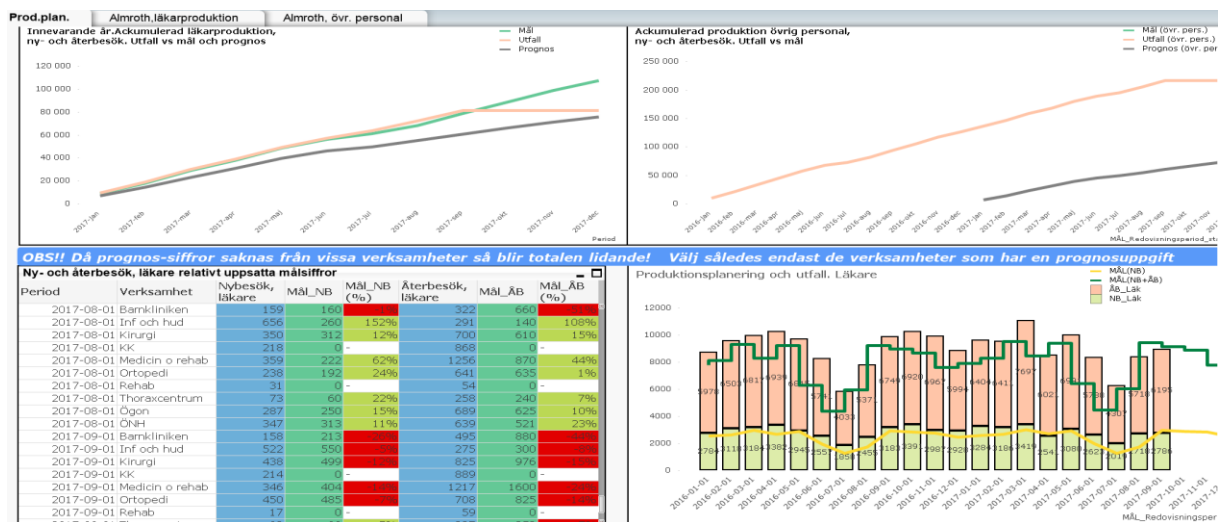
Prod.plan. | Almroth,läkarproduktion | Almroth, övr. personal

Innevarande år.Ackumulerad läkarproduktion, ny- och återbesök. Utfall vs mål och prognos

Mål
Utfall
Prognos

120 000
100 000
80 000
60 000
40 000
20 000
0

2017-jan 2017-feb 2017-mar 2017-apr 2017-maj 2017-jun 2017-jul 2017-aug 2017-sep 2017-okt 2017-nov 2017-dec
Period

Ackumulerad produktion övrig personal, ny- och återbesök. Utfall vs mål

Mål (övr. pers.)
Utfall (övr. pers.)
Prognos (övr. pers.)

250 000
200 000
150 000
100 000
50 000
0

2016-jan 2016-feb 2016-mar 2016-apr 2016-maj 2016-jun 2016-jul 2016-aug 2016-sep 2016-okt 2016-nov 2016-dec 2017-jan 2017-feb 2017-mar 2017-apr 2017-maj 2017-jun 2017-jul 2017-aug 2017-sep 2017-okt 2017-nov 2017-dec
MÅL_Redovisningsperiod_vt

OBS!! Då prognos-siffror saknas från vissa verksamheter så blir totalen lidande! Välj således endast de verksamheter som har en prognosuppgift

Ny- och återbesök, läkare relativt uppsatta målsiffror

| Period | Verksamhet | Nybesök, läkare | Mål_NB | Mål_NB (%) | Återbesök, läkare | Mål_ÅB | Mål_ÅB (%) |
|---|---|---|---|---|---|---|---|
| 2017-08-01 | Barnkliniken | 159 | 160 | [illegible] | 322 | 660 | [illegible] |
| 2017-08-01 | Inf och hud | 656 | 260 | 152% | 291 | 140 | 108% |
| 2017-08-01 | Kirurgi | 350 | 312 | 12% | 700 | 610 | 15% |
| 2017-08-01 | KK | 218 | 0 | - | 868 | 0 | - |
| 2017-08-01 | Medicin o rehab | 359 | 222 | 62% | 1256 | 870 | 44% |
| 2017-08-01 | Ortopedi | 238 | 192 | 24% | 641 | 635 | 1% |
| 2017-08-01 | Rehab | 31 | 0 | - | 54 | 0 | - |
| 2017-08-01 | Thoraxcentrum | 73 | 60 | 22% | 258 | 240 | 7% |
| 2017-08-01 | Ögon | 287 | 250 | 15% | 689 | 625 | 10% |
| 2017-08-01 | ÖNH | 347 | 313 | 11% | 639 | 521 | 23% |
| 2017-09-01 | Barnkliniken | 158 | 213 | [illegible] | 495 | 880 | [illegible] |
| 2017-09-01 | Inf och hud | 522 | 550 | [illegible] | 275 | 300 | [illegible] |
| 2017-09-01 | Kirurgi | 438 | 499 | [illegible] | 825 | 976 | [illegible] |
| 2017-09-01 | KK | 214 | 0 | - | 889 | 0 | - |
| 2017-09-01 | Medicin o rehab | 346 | 404 | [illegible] | 1217 | 1600 | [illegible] |
| 2017-09-01 | Ortopedi | 450 | 485 | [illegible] | 708 | 825 | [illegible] |
| 2017-09-01 | Rehab | 17 | 0 | - | 59 | 0 | - |

Produktionsplanering och utfall. Läkare

MÅL(NB)
MÅL(NB+ÅB)
ÅB_Läk
NB_Läk

12000
10000
8000
6000
4000
2000
0

5978 6503 6817 6939 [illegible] 5741 4033 537 6749 6920 6967 5994 6406 6411 7697 602 692 5738 4307 6195

2704 3118 3184 3382 2945 2557 1850 2456 3183 3391 2987 2928 3284 3184 3419 254 3088 2623 2011 2971 2786

2016-01-01 2016-02-01 2016-03-01 2016-04-01 2016-05-01 2016-06-01 2016-07-01 2016-08-01 2016-09-01 2016-10-01 2016-11-01 2016-12-01 2017-01-01 2017-02-01 2017-03-01 2017-04-01 2017-05-01 2017-06-01 2017-07-01 2017-08-01 2017-09-01 2017-10-01 2017-11-01 2017-12-01
MÅL_Redovisningsper